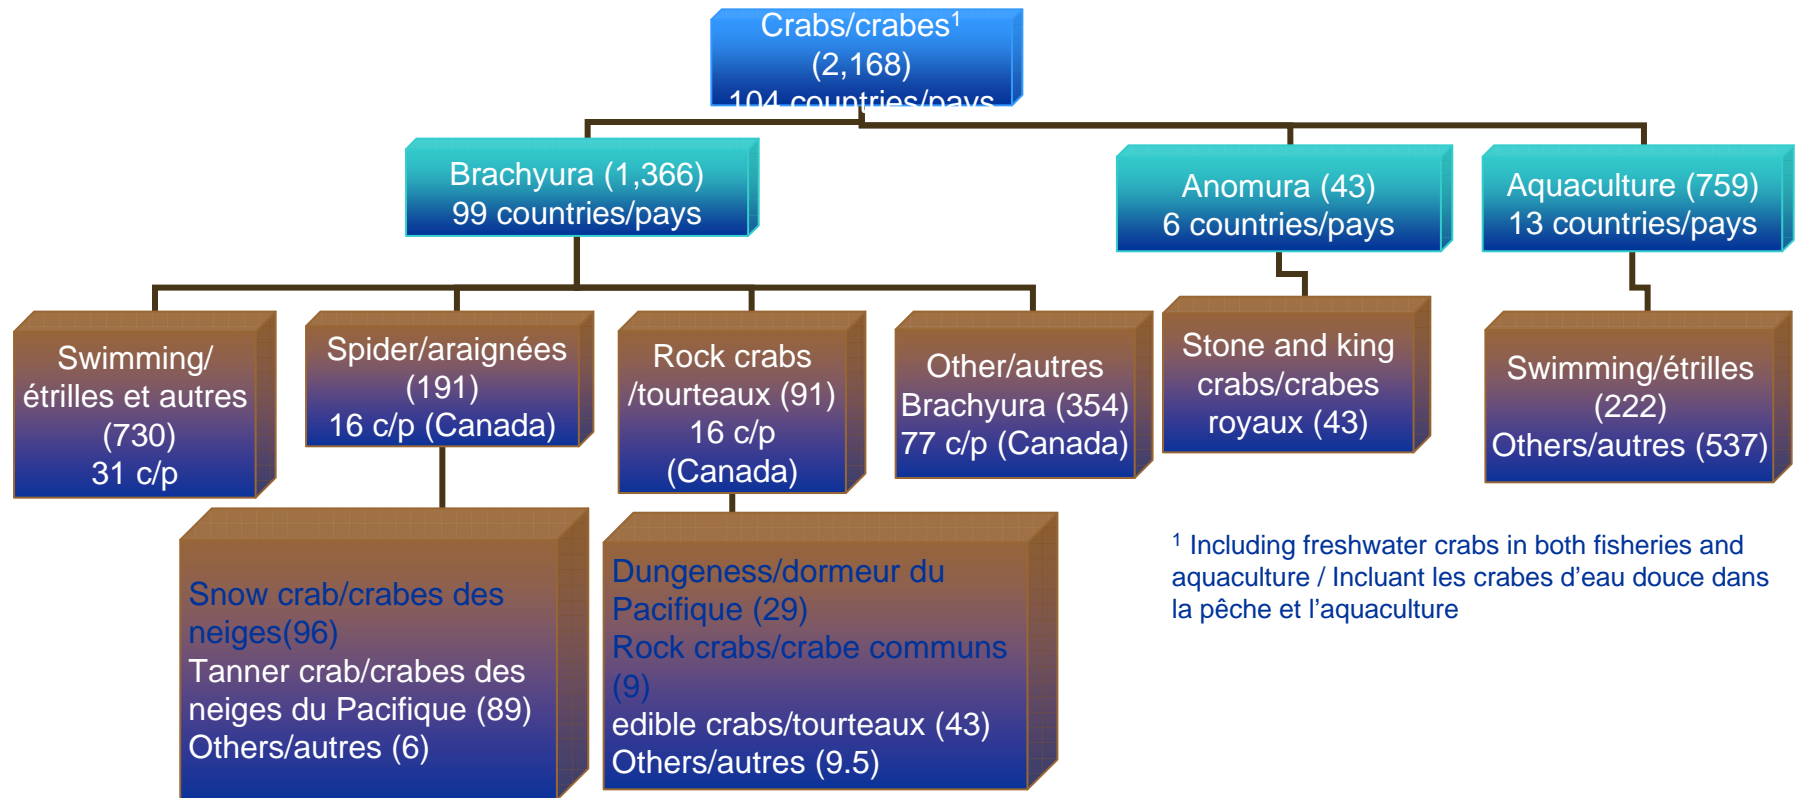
Crabs/crabes$^1$
(2,168)
104 countries/pays

Brachyura (1,366)
99 countries/pays

Anomura (43)
6 countries/pays

Aquaculture (759)
13 countries/pays

Swimming/ étrilles et autres (730)
31 c/p

Spider/araignées (191)
16 c/p (Canada)

Rock crabs /tourteaux (91)
16 c/p (Canada)

Other/autres Brachyura (354)
77 c/p (Canada)

Stone and king crabs/crabes royaux (43)

Swimming/étrilles (222)
Others/autres (537)

Snow crab/crabes des neiges(96)
Tanner crab/crabes des neiges du Pacifique (89)
Others/autres (6)

Dungeness/dormeur du Pacifique (29)
Rock crabs/crabe communs (9)
edible crabs/tourteaux (43)
Others/autres (9.5)

$^1$ Including freshwater crabs in both fisheries and aquaculture / Incluant les crabes d'eau douce dans la pêche et l'aquaculture